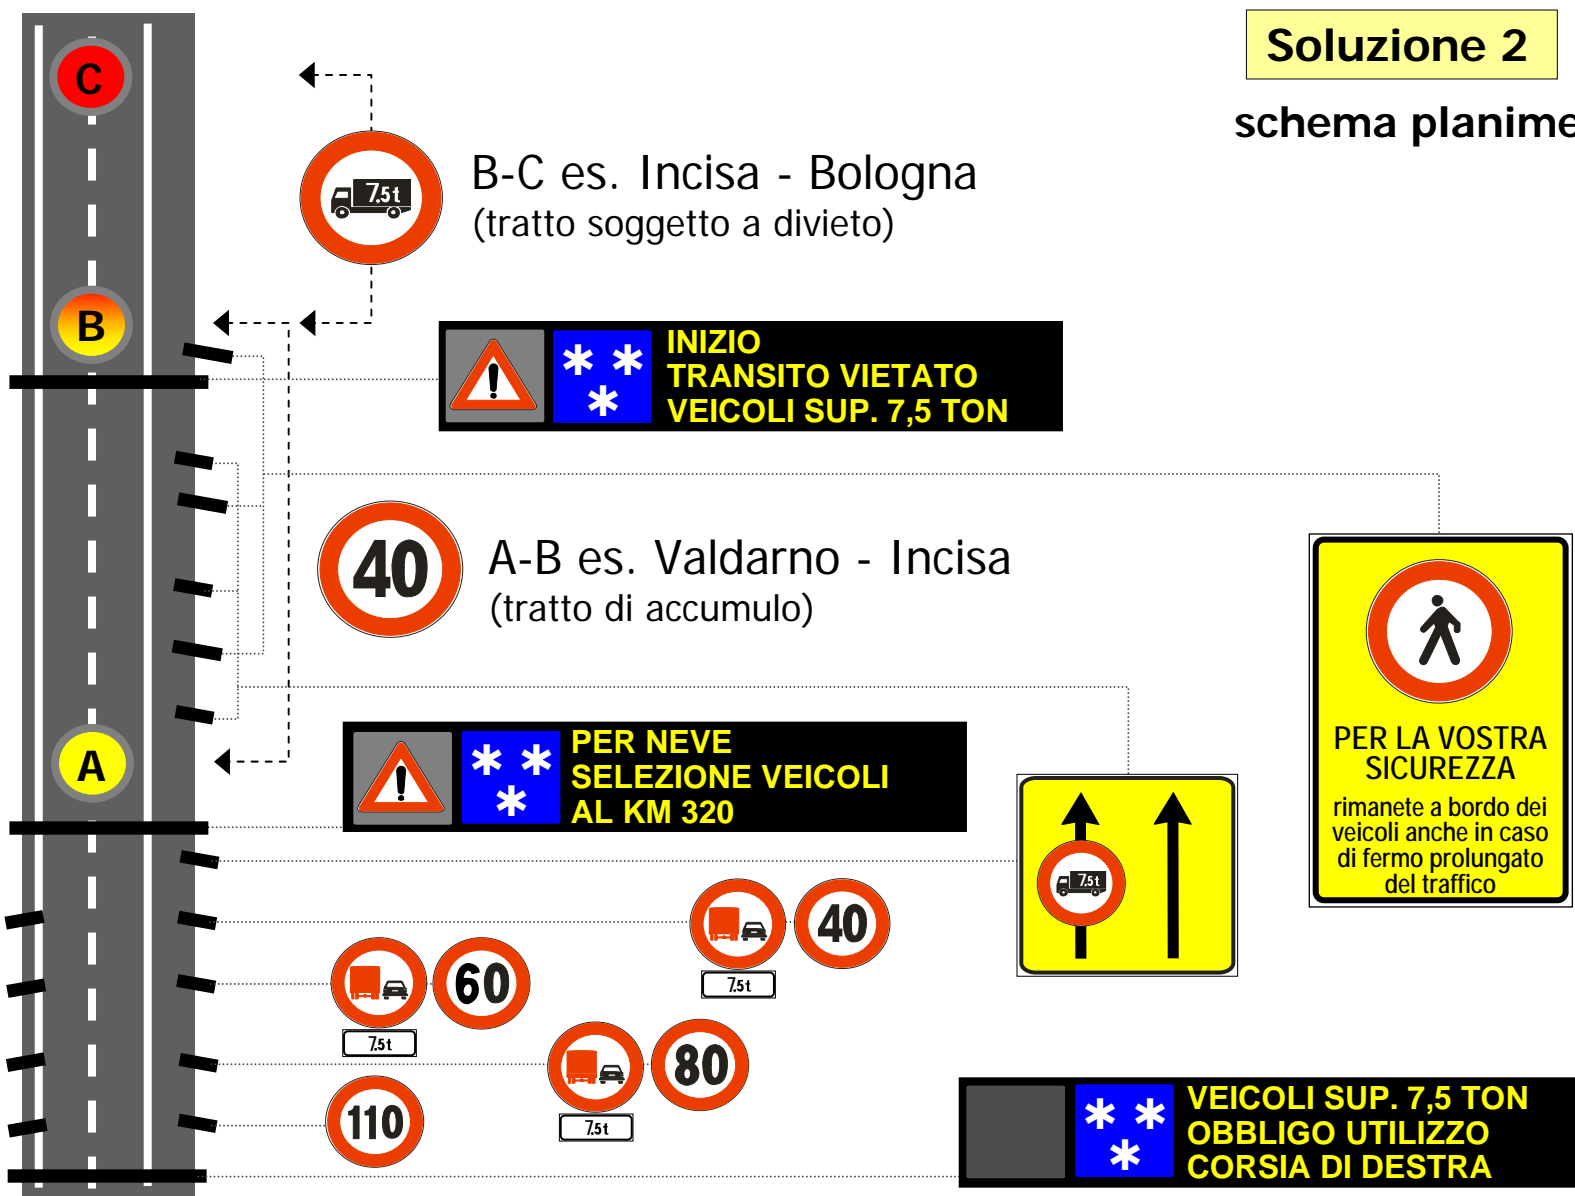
Soluzione 2

schema planime

C

7,5t

B-C es. Incisa - Bologna
(tratto soggetto a divieto)

B

INIZIO
TRANSITO VIETATO
VEICOLI SUP. 7,5 TON

40

A-B es. Valdarno - Incisa
(tratto di accumulo)

PER LA VOSTRA SICUREZZA
rimanete a bordo dei veicoli anche in caso di fermo prolungato del traffico

A

PER NEVE
SELEZIONE VEICOLI
AL KM 320

7,5t

40

7,5t

60

7,5t

80

7,5t

110

VEICOLI SUP. 7,5 TON
OBBLIGO UTILIZZO
CORSIA DI DESTRA